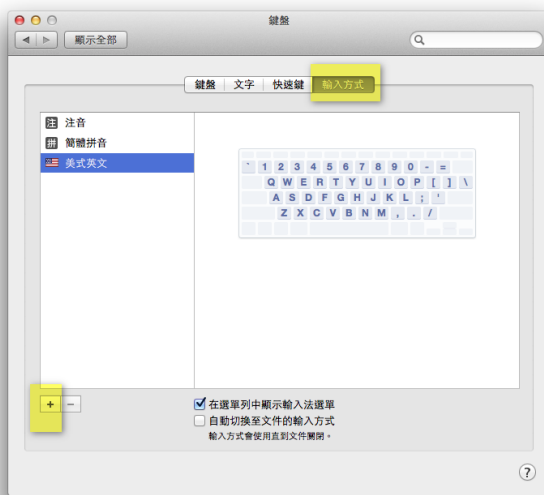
鍵盤

顯示全部

鍵盤 文字 快速鍵 輸入方式

注 注音
拼 簡體拼音
美式英文

` 1 2 3 4 5 6 7 8 9 0 - =
Q W E R T Y U I O P [ ] \
A S D F G H J K L ; '
Z X C V B N M , . /

+ −

在選單列中顯示輸入法選單
自動切換至文件的輸入方式
輸入方式會使用直到文件關閉。

?